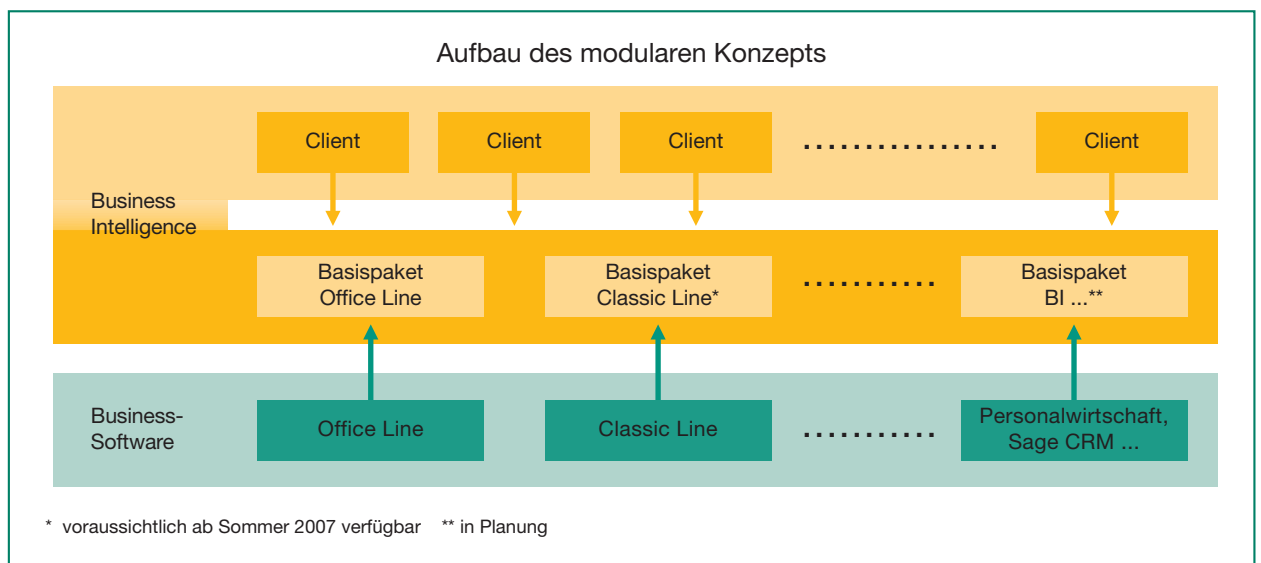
Aufbau des modularen Konzepts

Client

Client

Client

................

Client

Business Intelligence

Basispaket Office Line

Basispaket Classic Line*

..........

Basispaket BI ...**

Business-Software

Office Line

Classic Line

..........

Personalwirtschaft, Sage CRM ...

* voraussichtlich ab Sommer 2007 verfügbar ** in Planung